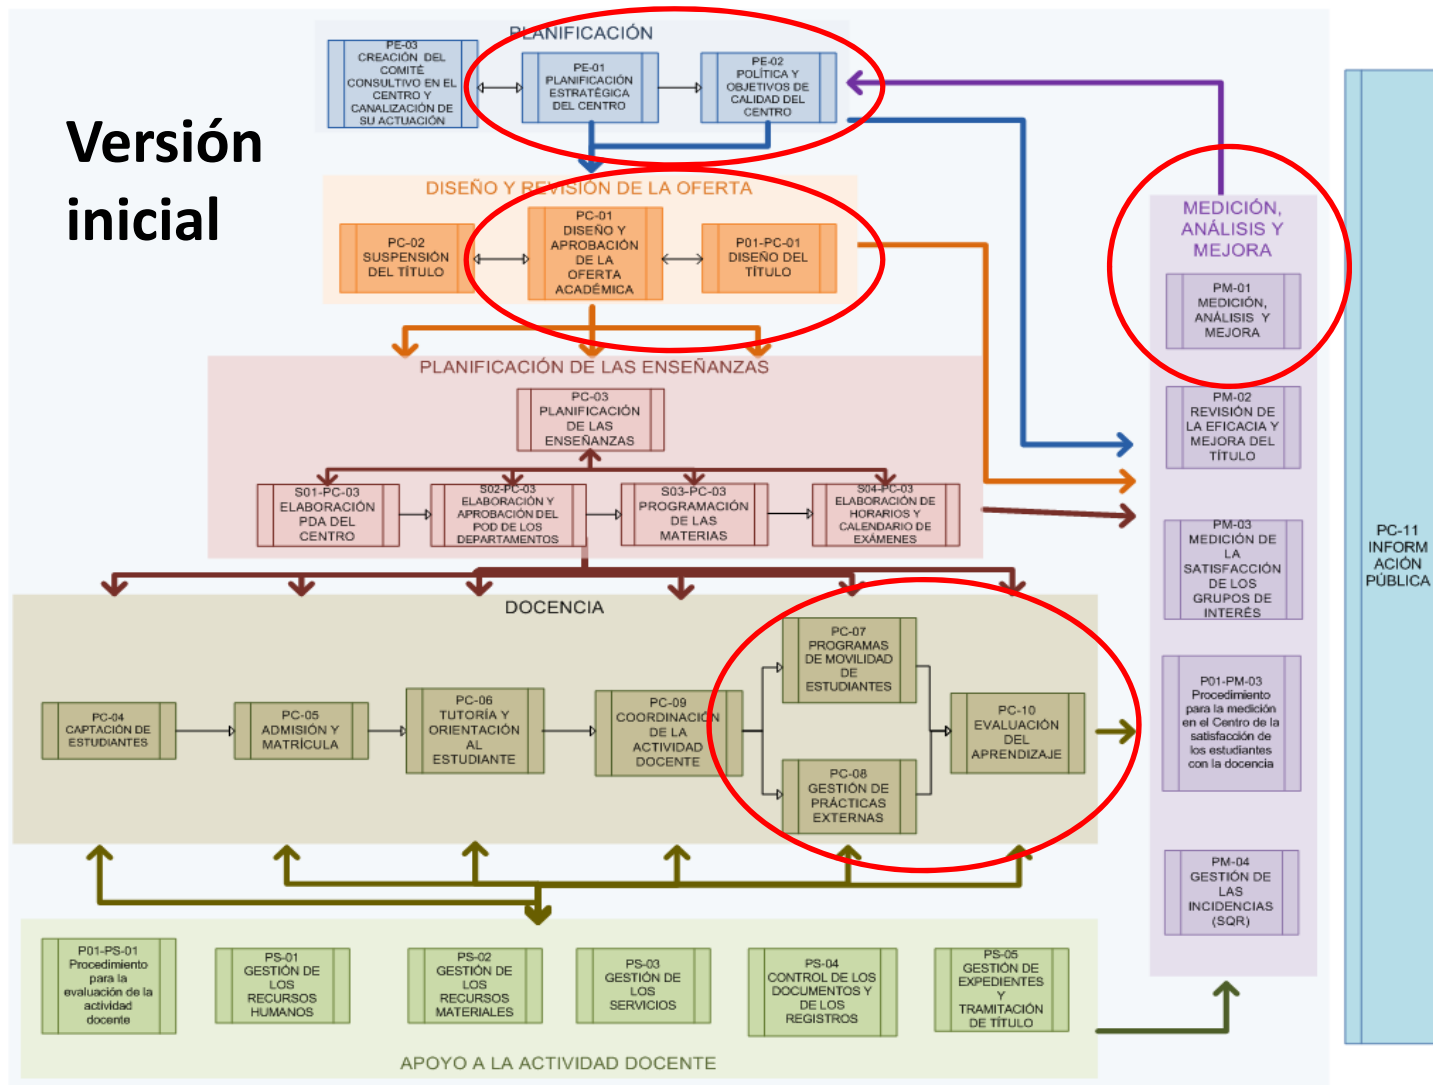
Versión inicial

PLANIFICACIÓN

PE-03 CREACIÓN DEL COMITÉ CONSULTIVO EN EL CENTRO Y CANALIZACIÓN DE SU ACTUACIÓN

PE-01 PLANIFICACIÓN ESTRATÉGICA DEL CENTRO

PE-02 POLÍTICA Y OBJETIVOS DE CALIDAD DEL CENTRO

DISEÑO Y REVISIÓN DE LA OFERTA

PC-02 SUSPENSIÓN DEL TÍTULO

PC-01 DISEÑO Y APROBACIÓN DE LA OFERTA ACADÉMICA

P01-PC-01 DISEÑO DEL TÍTULO

PLANIFICACIÓN DE LAS ENSEÑANZAS

PC-03 PLANIFICACIÓN DE LAS ENSEÑANZAS

S01-PC-03 ELABORACIÓN PDA DEL CENTRO

S02-PC-03 ELABORACIÓN Y APROBACIÓN DEL POD DE LOS DEPARTAMENTOS

S03-PC-03 PROGRAMACIÓN DE LAS MATERIAS

S04-PC-03 ELABORACIÓN DE HORARIOS Y CALENDARIO DE EXÁMENES

DOCENCIA

PC-04 CAPTACIÓN DE ESTUDIANTES

PC-05 ADMISIÓN Y MATRÍCULA

PC-06 TUTORÍA Y ORIENTACIÓN AL ESTUDIANTE

PC-09 COORDINACIÓN DE LA ACTIVIDAD DOCENTE

PC-07 PROGRAMAS DE MOVILIDAD DE ESTUDIANTES

PC-08 GESTIÓN DE PRÁCTICAS EXTERNAS

PC-10 EVALUACIÓN DEL APRENDIZAJE

P01-PS-01 Procedimiento para la evaluación de la actividad docente

PS-01 GESTIÓN DE LOS RECURSOS HUMANOS

PS-02 GESTIÓN DE LOS RECURSOS MATERIALES

PS-03 GESTIÓN DE LOS SERVICIOS

PS-04 CONTROL DE LOS DOCUMENTOS Y DE LOS REGISTROS

PS-05 GESTIÓN DE EXPEDIENTES Y TRAMITACIÓN DE TÍTULO

APOYO A LA ACTIVIDAD DOCENTE

MEDICIÓN, ANÁLISIS Y MEJORA

PM-01 MEDICIÓN, ANÁLISIS Y MEJORA

PM-02 REVISIÓN DE LA EFICACIA Y MEJORA DEL TÍTULO

PM-03 MEDICIÓN DE LA SATISFACCIÓN DE LOS GRUPOS DE INTERÉS

P01-PM-03 Procedimiento para la medición en el Centro de la satisfacción de los estudiantes con la docencia

PM-04 GESTIÓN DE LAS INCIDENCIAS (SQR)

PC-11 INFORM ACIÓN PÚBLICA